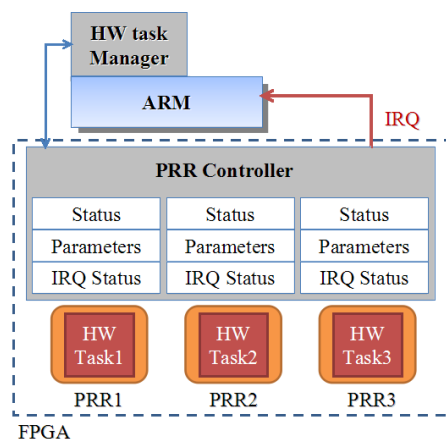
HW task Manager

ARM

IRQ

PRR Controller

| Status | Status | Status |
|---|---|---|
| Parameters | Parameters | Parameters |
| IRQ Status | IRQ Status | IRQ Status |

HW Task1

HW Task2

HW Task3

PRR1

PRR2

PRR3

FPGA